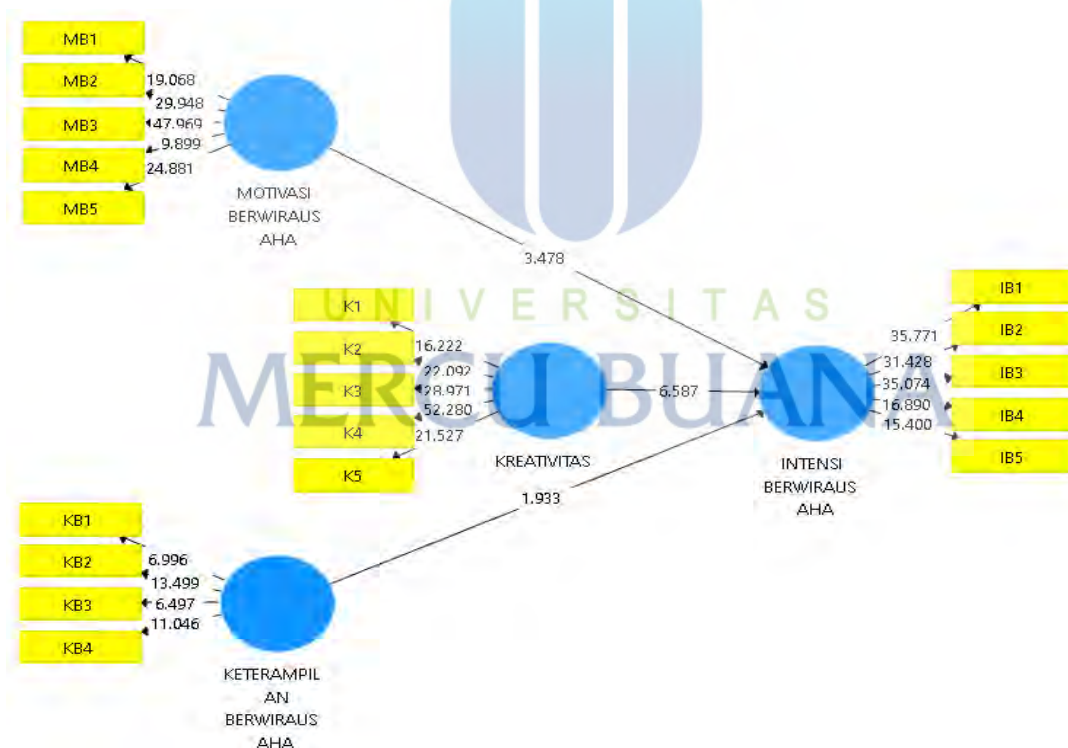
MB1
MB2
MB3
MB4
MB5
19.068
29.948
47.969
9.899
24.881
MOTIVASI BERWIRAUS AHA

3.478

K1
K2
K3
K4
K5
16.222
22.092
28.971
52.280
21.527
KREATIVITAS

6.587

UNIVERSITAS
MERCU BUANA

IB1
IB2
IB3
IB4
IB5
35.771
31.428
35.074
16.890
15.400
INTENSI BERWIRAUS AHA

1.933

KB1
KB2
KB3
KB4
6.996
13.499
6.497
11.046
KETERAMPIL AN BERWIRAUS AHA